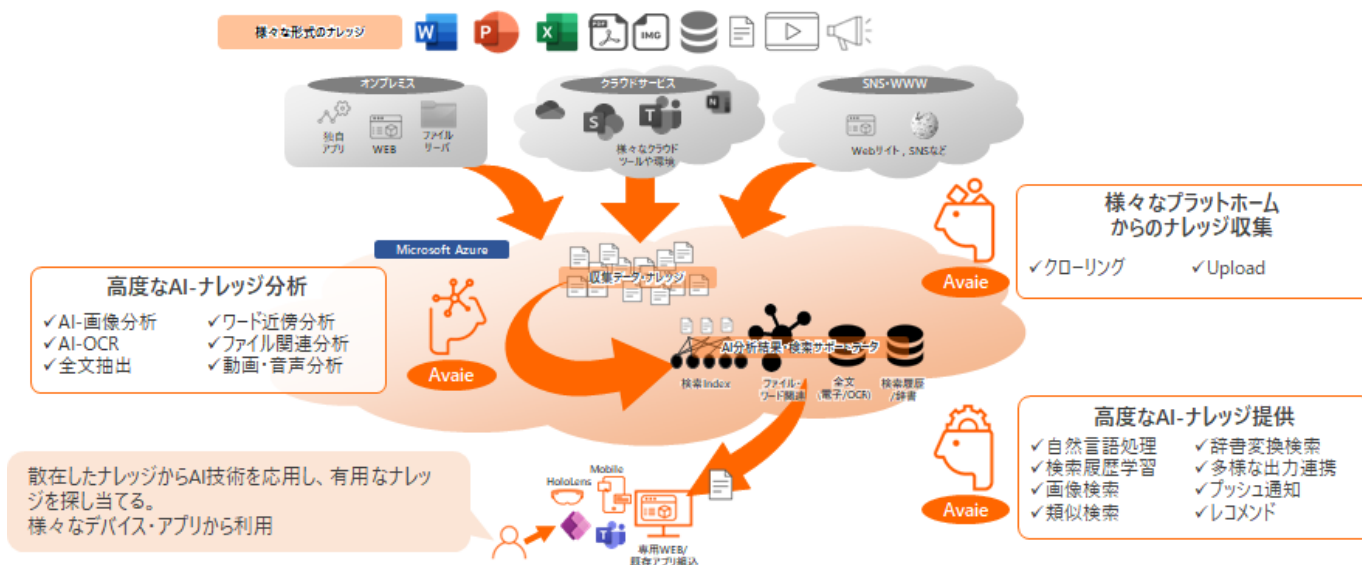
様々な形式のナレッジ

W P X IMG

オンプレミス
独自アプリ
WEB
ファイルサーバ

クラウドサービス
S T N
様々なクラウドツールや環境

SNS・WWW
Webサイト, SNSなど

Microsoft Azure

収集データ・ナレッジ

AI分析結果・検索サポートデータ
検索Index
ファイル・ワード関連
全文(電子/OCR)
検索履歴/辞書

高度なAI-ナレッジ分析
✓AI-画像分析
✓AI-OCR
✓全文抽出
✓ワード近傍分析
✓ファイル関連分析
✓動画・音声分析

Avaie

様々なプラットホームからのナレッジ収集
✓クローリング
✓Upload

Avaie

高度なAI-ナレッジ提供
✓自然言語処理
✓検索履歴学習
✓画像検索
✓類似検索
✓辞書変換検索
✓多様な出力連携
✓プッシュ通知
✓レコメンド

Avaie

散在したナレッジからAI技術を応用し、有用なナレッジを探し当てる。
様々なデバイス・アプリから利用

HoloLens
Mobile
専用WEB/既存アプリ組込